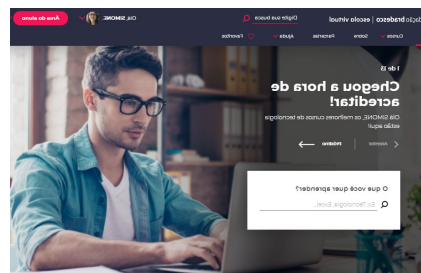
ação bradesco | escola virtual
Digite sua busca
Olá SIMONE
Área do aluno
Cursos
Sobre
Parcerias
Ajuda
Favoritos
1 de 15
Chegou a hora de acreditar!
Olá SIMONE, os melhores cursos de tecnologia estão aqui!
Anterior
Próximo
O que você quer aprender?
Ex: Tecnologia, Excel...